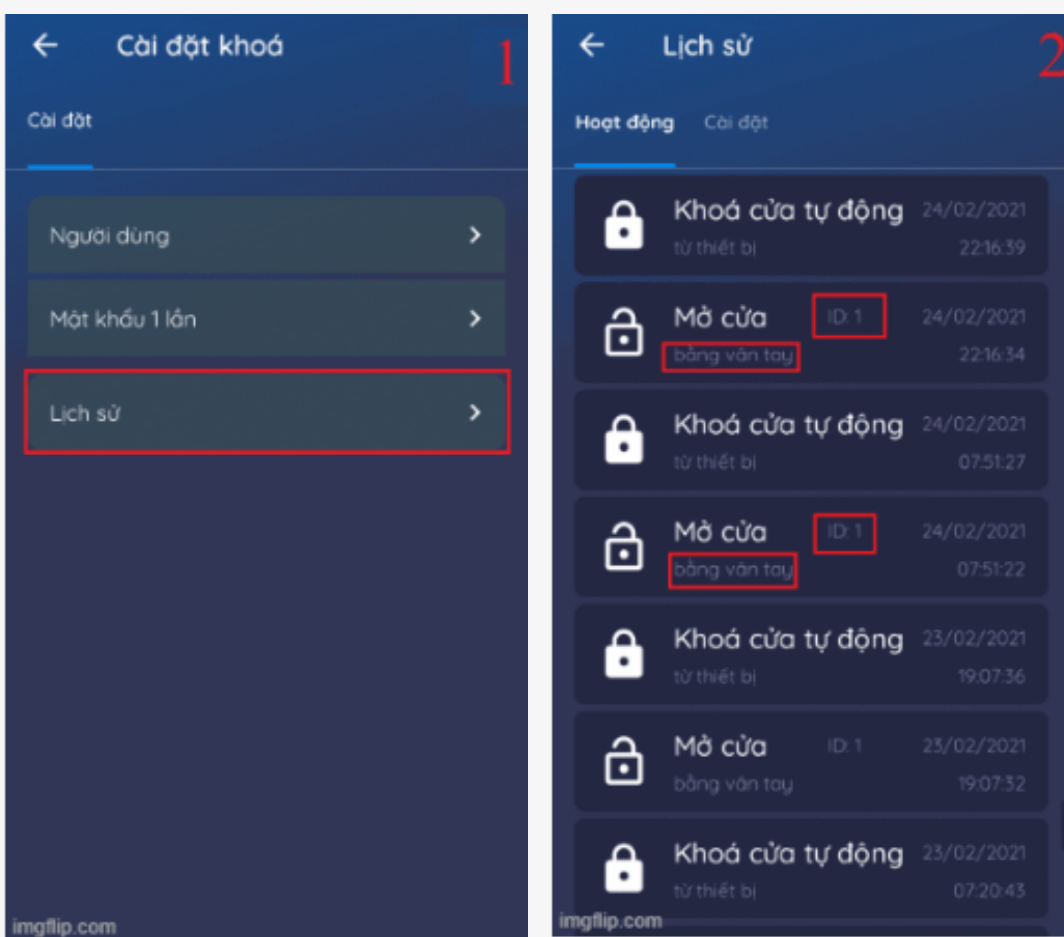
Cài đặt khoá

1

Cài đặt

Người dùng

Mật khẩu 1 lần

Lịch sử

imgflip.com

Lịch sử

2

Hoạt động Cài đặt

Khoá cửa tự động 24/02/2021
từ thiết bị 22:16:39

Mở cửa ID: 1 24/02/2021
bằng vân tay 22:16:34

Khoá cửa tự động 24/02/2021
từ thiết bị 07:51:27

Mở cửa ID: 1 24/02/2021
bằng vân tay 07:51:22

Khoá cửa tự động 23/02/2021
từ thiết bị 19:07:36

Mở cửa ID: 1 23/02/2021
bằng vân tay 19:07:32

Khoá cửa tự động 23/02/2021
từ thiết bị 07:20:43

imgflip.com